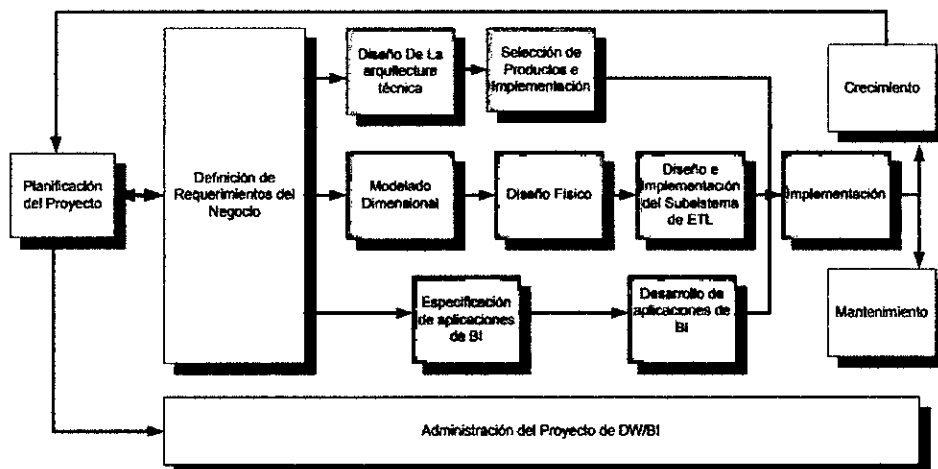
Planificación del Proyecto

Definición de Requerimientos del Negocio

Diseño De La arquitectura técnica

Selección de Productos e Implementación

Modelado Dimensional

Diseño Físico

Diseño e Implementación del Subsistema de ETL

Especificación de aplicaciones de BI

Desarrollo de aplicaciones de BI

Implementación

Crecimiento

Mantenimiento

Administración del Proyecto de DW/BI